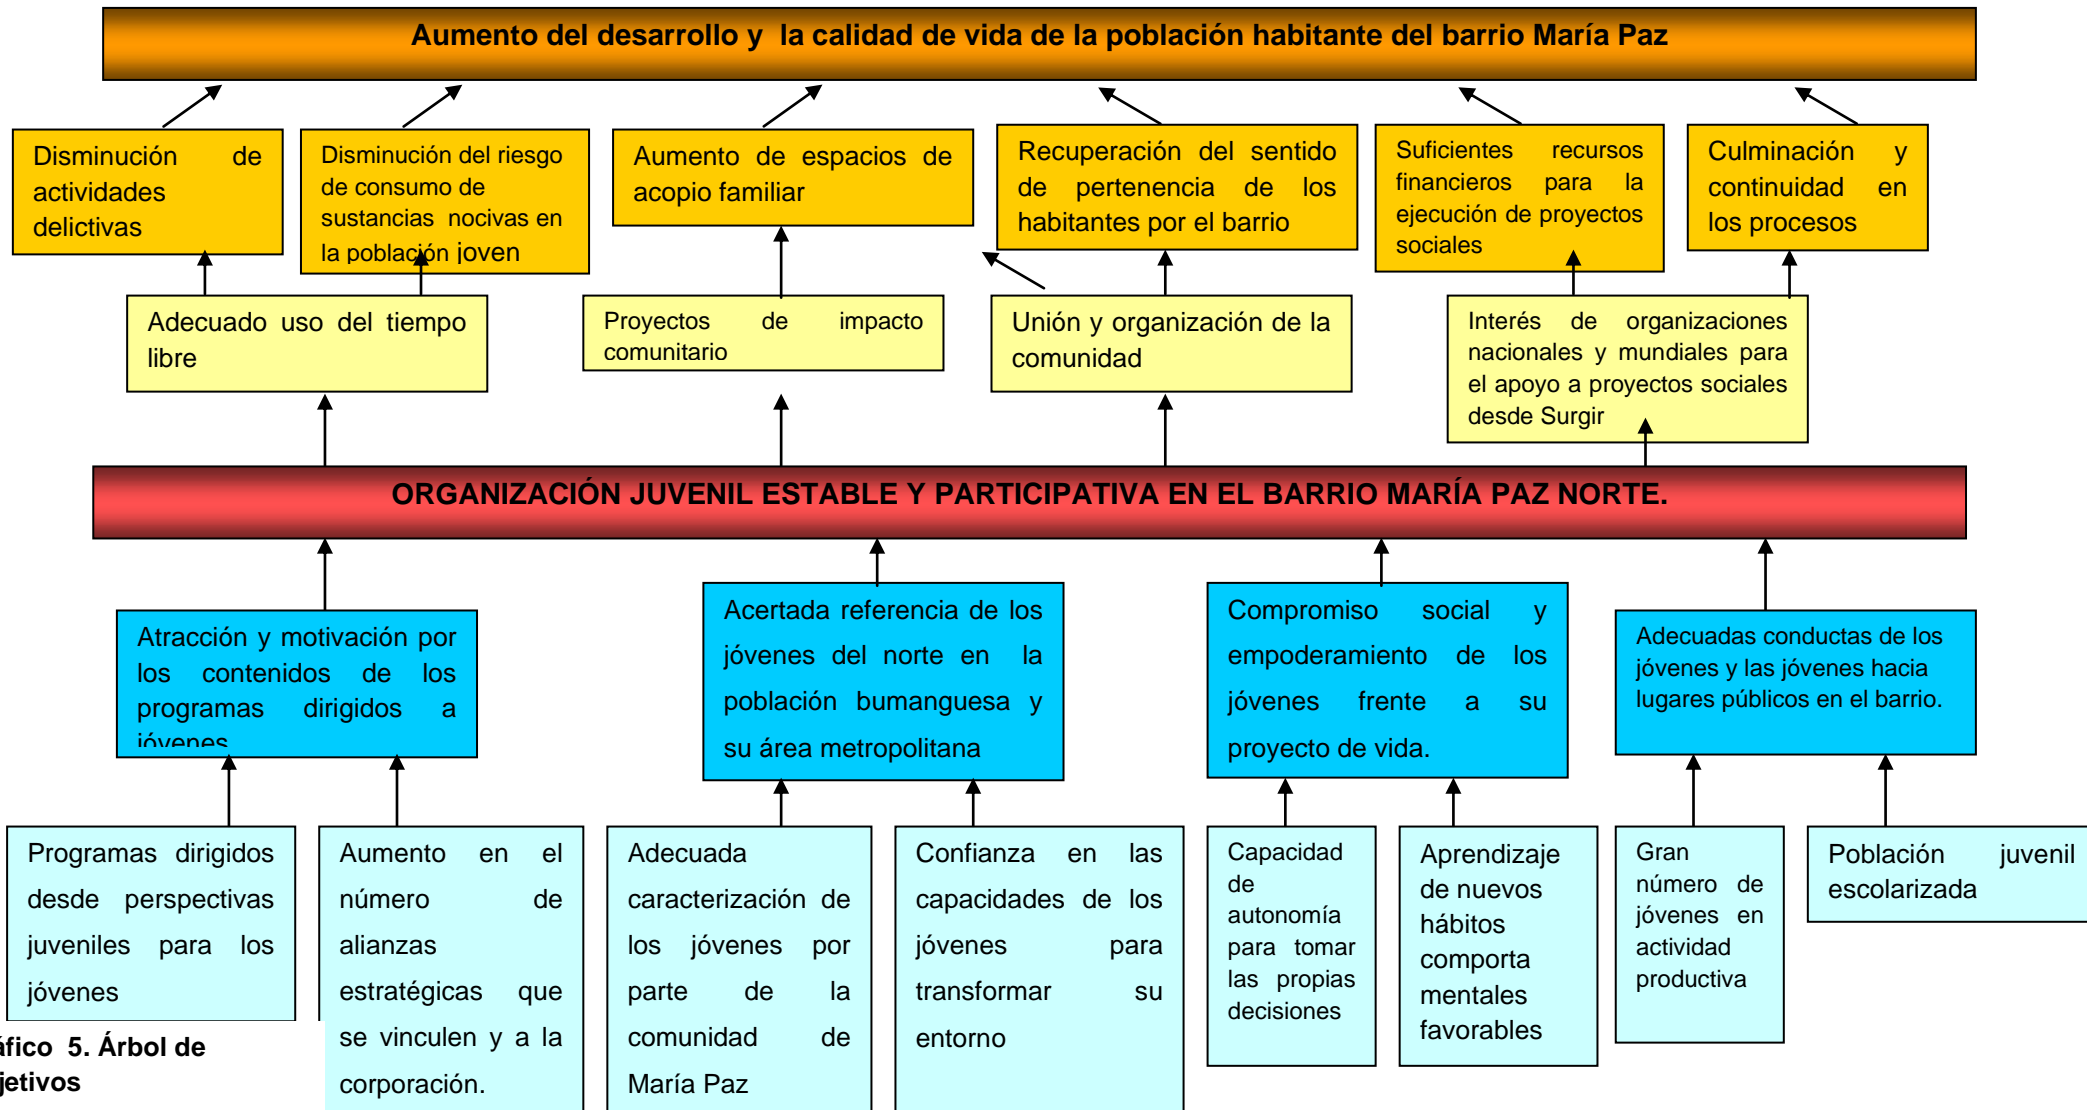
Aumento del desarrollo y la calidad de vida de la población habitante del barrio María Paz

Disminución de actividades delictivas

Disminución del riesgo de consumo de sustancias nocivas en la población joven

Aumento de espacios de acopio familiar

Recuperación del sentido de pertenencia de los habitantes por el barrio

Suficientes recursos financieros para la ejecución de proyectos sociales

Culminación y continuidad en los procesos

Adecuado uso del tiempo libre

Proyectos de impacto comunitario

Unión y organización de la comunidad

Interés de organizaciones nacionales y mundiales para el apoyo a proyectos sociales desde Surgir

ORGANIZACIÓN JUVENIL ESTABLE Y PARTICIPATIVA EN EL BARRIO MARÍA PAZ NORTE.

Atracción y motivación por los contenidos de los programas dirigidos a jóvenes

Acertada referencia de los jóvenes del norte en la población bumanguesa y su área metropolitana

Compromiso social y empoderamiento de los jóvenes frente a su proyecto de vida.

Adecuadas conductas de los jóvenes y las jóvenes hacia lugares públicos en el barrio.

Programas dirigidos desde perspectivas juveniles para los jóvenes

Aumento en el número de alianzas estratégicas que se vinculen y a la corporación.

Adecuada caracterización de los jóvenes por parte de la comunidad de María Paz

Confianza en las capacidades de los jóvenes para transformar su entorno

Capacidad de autonomía para tomar las propias decisiones

Aprendizaje de nuevos hábitos comporta mentales favorables

Gran número de jóvenes en actividad productiva

Población juvenil escolarizada

áfico 5. Árbol de jetivos